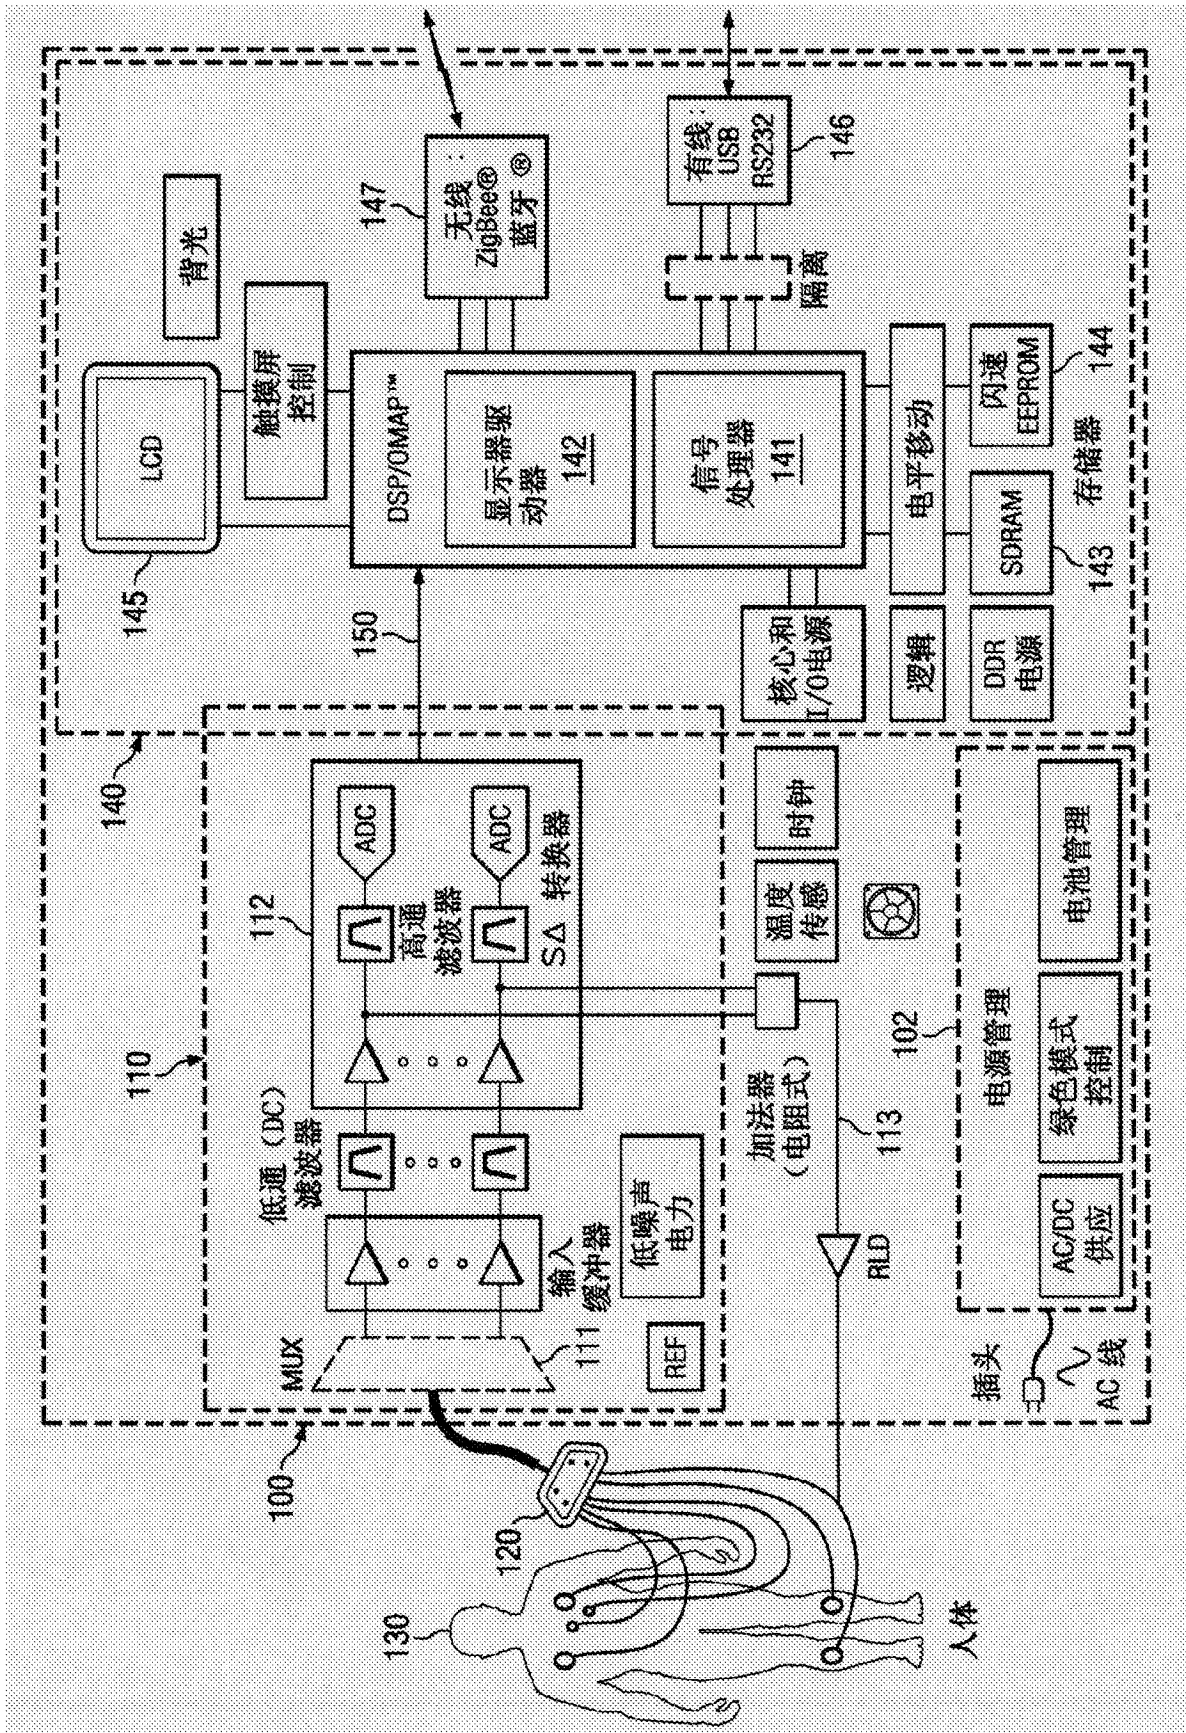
背光
147
无线
ZigBee®
蓝牙 ®
有线
USB
RS232
146
隔离
LCD
触摸屏
控制
145
DSP/OMAP™
显示器驱动器
142
信号
处理器
141
电平移动
闪速
EEPROM
144
SDRAM
143
存储器
150
核心和
I/O电源
逻辑
DDR
电源
140
110
ADC
ADC
112
高通
滤波器
SΔ 转换器
时钟
温度
传感
低通（DC）
滤波器
输入
缓冲器
低噪声
电力
REF
MUX
111
加法器
（电阻式）
113
RLD
102
电源管理
电池管理
绿色模式
控制
AC/DC
供应
插头
AC 线
100
120
130
人体